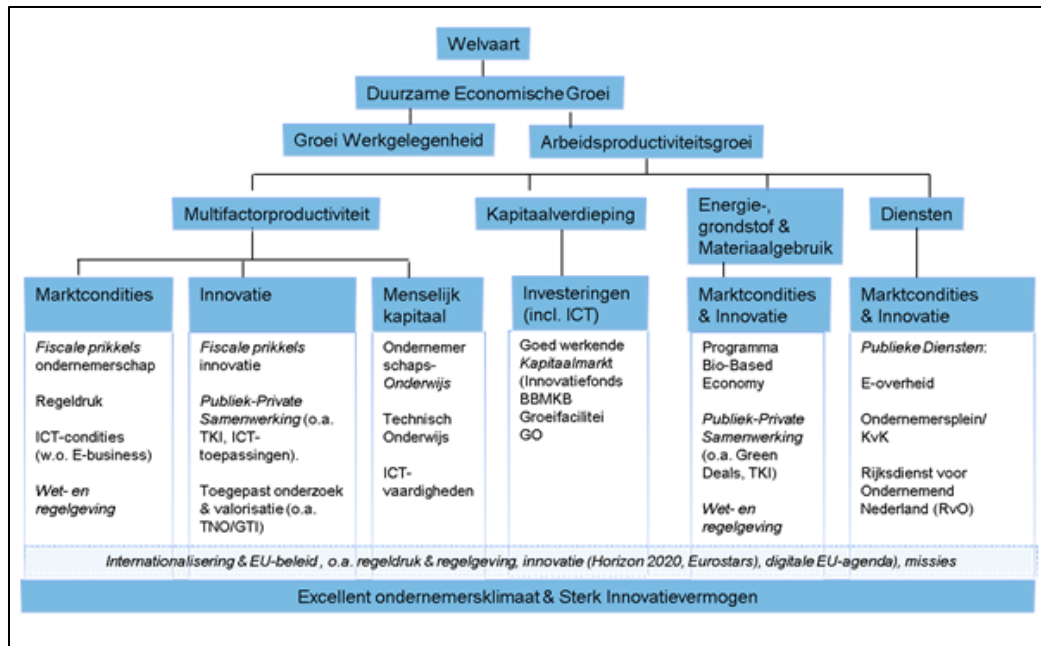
Welvaart

Duurzame Economische Groei

Groei Werkgelegenheid

Arbeidsproductiviteitsgroei

Multifactorproductiviteit

Kapitaalverdieping

Energie-, grondstof & Materiaalgebruik

Diensten

Marktcondities

Fiscale prikkels ondernemerschap

Regeldruk

ICT-condities (w.o. E-business)

Wet- en regelgeving

Innovatie

Fiscale prikkels innovatie

Publiek-Private Samenwerking (o.a. TKI, ICT-toepassingen).

Toegepast onderzoek & valorisatie (o.a. TNO/GTI)

Menselijk kapitaal

Ondernemerschaps-Onderwijs

Technisch Onderwijs

ICT-vaardigheden

Investeringen (incl. ICT)

Goed werkende Kapitaalmarkt (Innovatiefonds BBMKB Groeifacilitei GO

Marktcondities & Innovatie

Programma Bio-Based Economy

Publiek-Private Samenwerking (o.a. Green Deals, TKI)

Wet- en regelgeving

Marktcondities & Innovatie

Publieke Diensten:

E-overheid

Ondernemersplein/ KvK

Rijksdienst voor Ondernemend Nederland (RvO)

Internationalisering & EU-beleid , o.a. regeldruk & regelgeving, innovatie (Horizon 2020, Eurostars), digitale EU-agenda), missies

Excellent ondernemersklimaat & Sterk Innovatievermogen